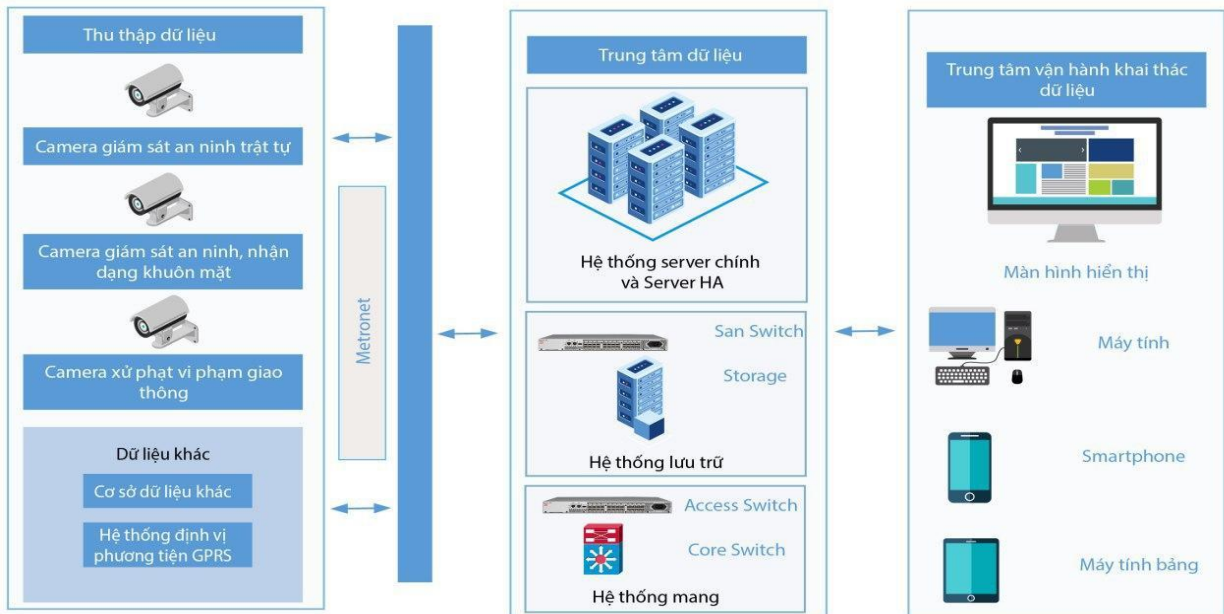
Thu thập dữ liệu

Camera giám sát an ninh trật tự

Camera giám sát an ninh, nhận dạng khuôn mặt

Camera xử phạt vi phạm giao thông

Dữ liệu khác

Cơ sở dữ liệu khác

Hệ thống định vị phương tiện GPRS

Metronet

Trung tâm dữ liệu

Hệ thống server chính và Server HA

San Switch

Storage

Hệ thống lưu trữ

Access Switch

Core Switch

Hệ thống mạng

Trung tâm vận hành khai thác dữ liệu

Màn hình hiển thị

Máy tính

Smartphone

Máy tính bảng